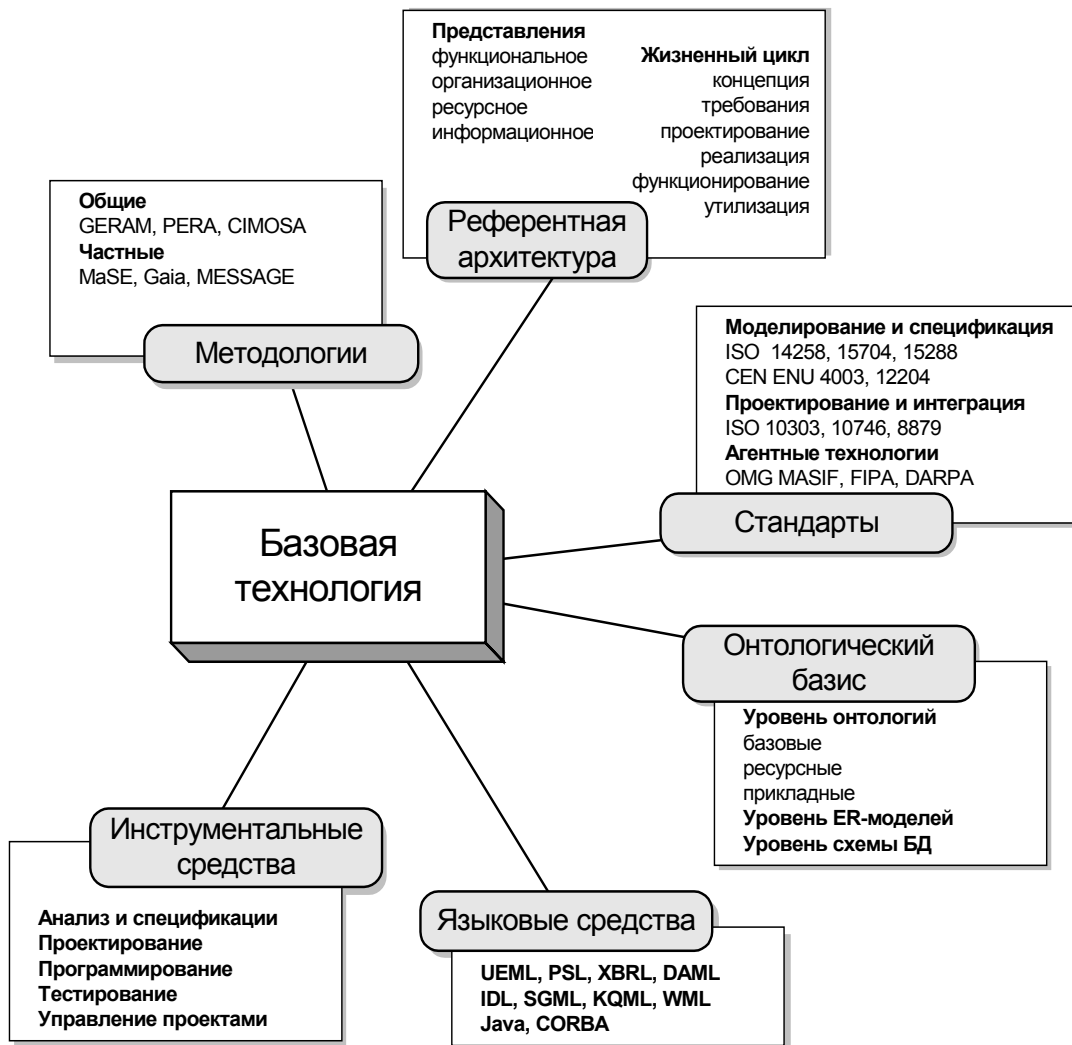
**Представления**
функциональное
организационное
ресурсное
информационное

**Жизненный цикл**
концепция
требования
проектирование
реализация
функционирование
утилизация

Референтная архитектура

**Общие**
GERAM, PERA, CIMOSA
**Частные**
MaSE, Gaia, MESSAGE

Методологии

**Моделирование и спецификация**
ISO 14258, 15704, 15288
CEN ENU 4003, 12204
**Проектирование и интеграция**
ISO 10303, 10746, 8879
**Агентные технологии**
OMG MASIF, FIPA, DARPA

Стандарты

Базовая технология

Онтологический базис

**Уровень онтологий**
базовые
ресурсные
прикладные
**Уровень ER-моделей**
**Уровень схемы БД**

Инструментальные средства

**Анализ и спецификации**
**Проектирование**
**Программирование**
**Тестирование**
**Управление проектами**

Языковые средства

**UEML, PSL, XBRL, DAML**
**IDL, SGML, KQML, WML**
**Java, CORBA**